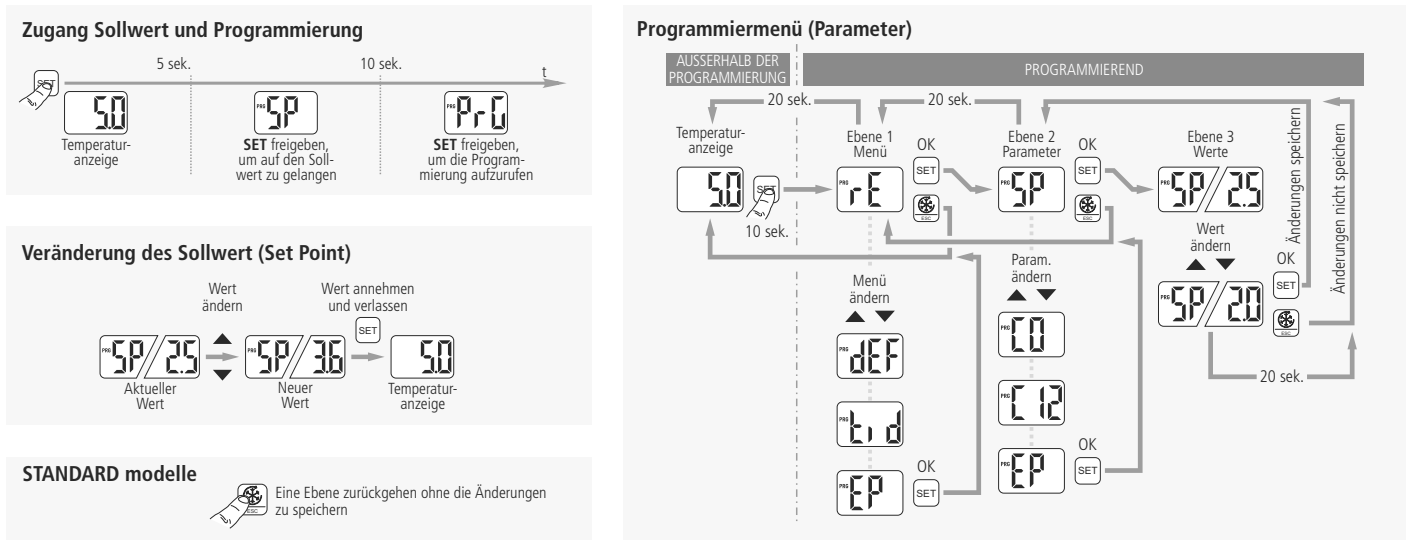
**Zugang Sollwert und Programmierung**

SET

5 sek.

10 sek.

t

5.0

Temperaturanzeige

PRG SP

**SET** freigeben, um auf den Sollwert zu gelangen

PRG PrG

**SET** freigeben, um die Programmierung aufzurufen

**Veränderung des Sollwert (Set Point)**

Wert ändern

Wert annehmen und verlassen

SET

PRG SP / 2.5

Aktueller Wert

PRG SP / 3.6

Neuer Wert

5.0

Temperaturanzeige

**STANDARD modelle**

ESC

Eine Ebene zurückgehen ohne die Änderungen zu speichern

**Programmiermenü (Parameter)**

AUSSERHALB DER PROGRAMMIERUNG

PROGRAMMIEREND

20 sek.

20 sek.

Temperaturanzeige

5.0

SET

10 sek.

Ebene 1 Menü

PRG rE

OK

SET

ESC

Ebene 2 Parameter

PRG SP

OK

SET

ESC

Ebene 3 Werte

PRG SP / 2.5

Wert ändern

OK

SET

PRG SP / 2.0

ESC

20 sek.

Änderungen speichern

Änderungen nicht speichern

Menü ändern

PRG dEF

PRG tid

PRG EP

OK

SET

Param. ändern

PRG C0

PRG C12

PRG EP

OK

SET